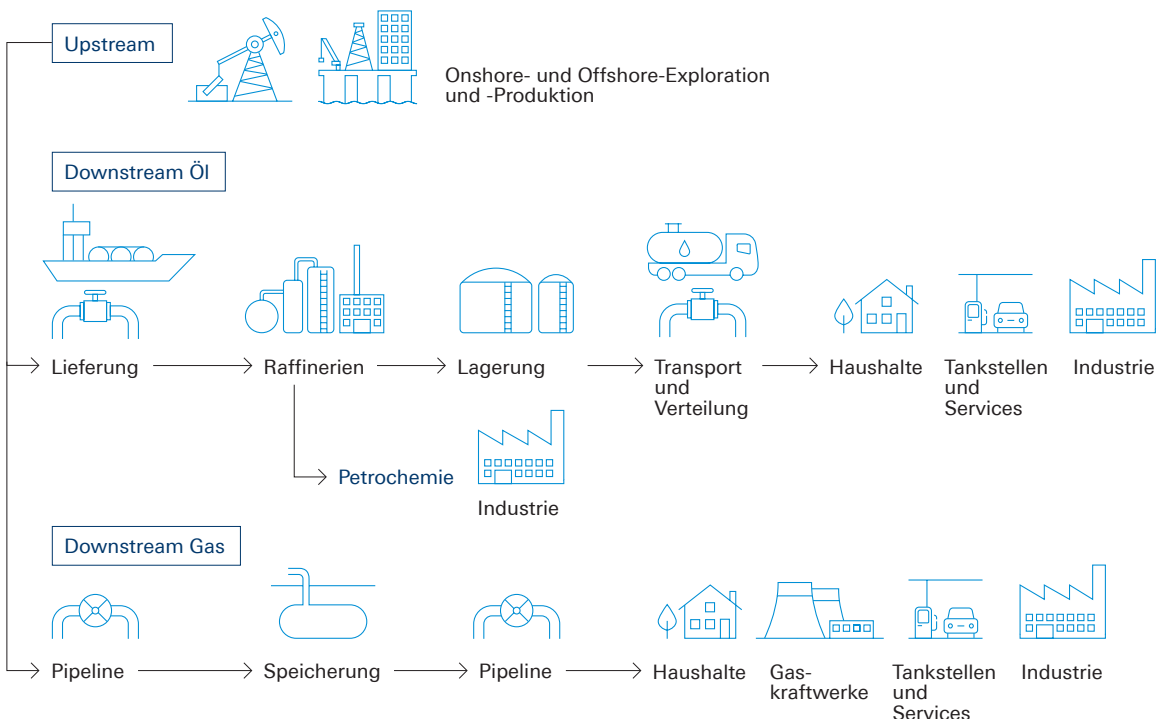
Upstream

Onshore- und Offshore-Exploration und -Produktion

Downstream Öl

Lieferung

Raffinerien

Lagerung

Transport und Verteilung

Haushalte

Tankstellen und Services

Industrie

Petrochemie

Industrie

Downstream Gas

Pipeline

Speicherung

Pipeline

Haushalte

Gaskraftwerke

Tankstellen und Services

Industrie